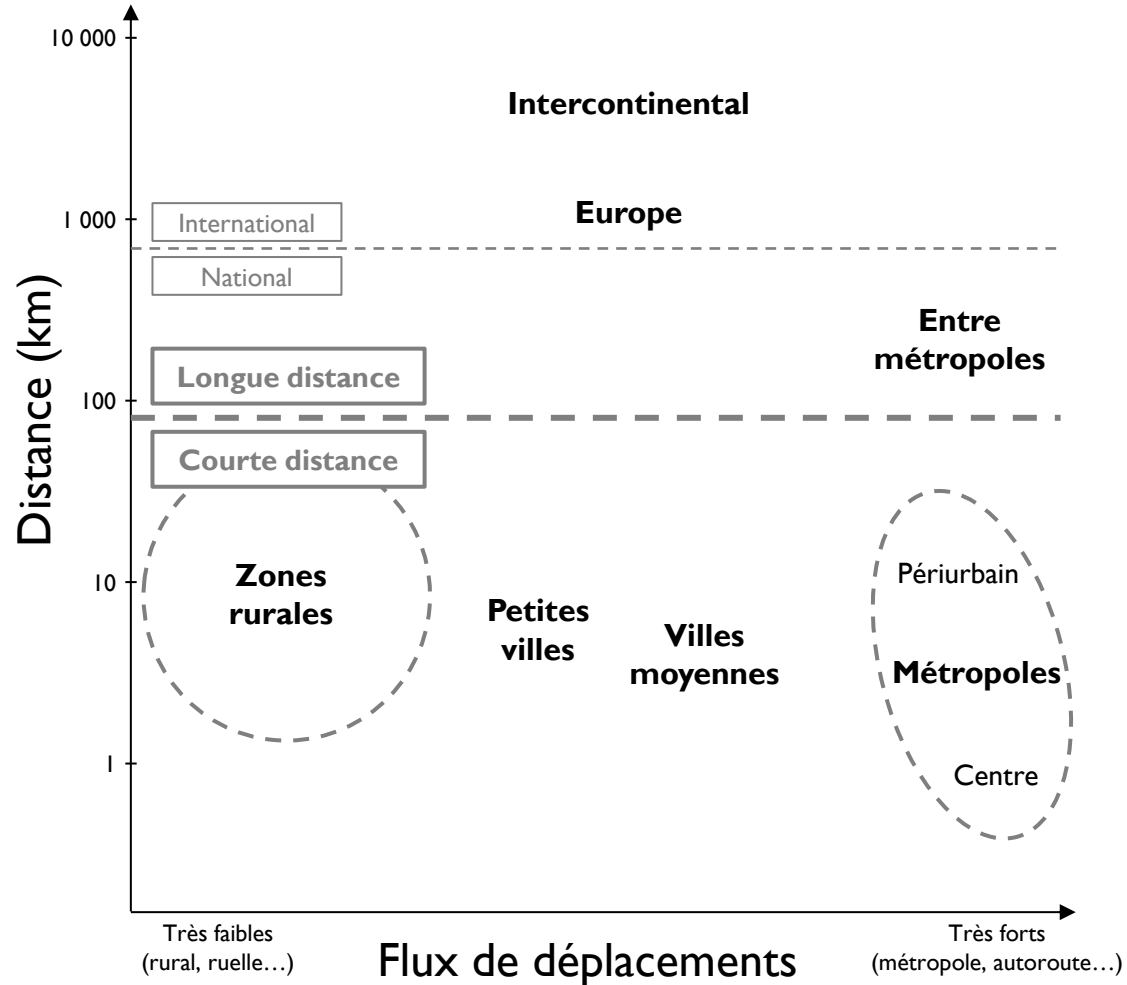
10 000

1 000

100

10

1

Distance (km)

Intercontinental

International

Europe

National

Entre métropoles

Longue distance

Courte distance

Zones rurales

Petites villes

Villes moyennes

Périurbain

Métropoles

Centre

Très faibles (rural, ruelle…)

Flux de déplacements

Très forts (métropole, autoroute…)